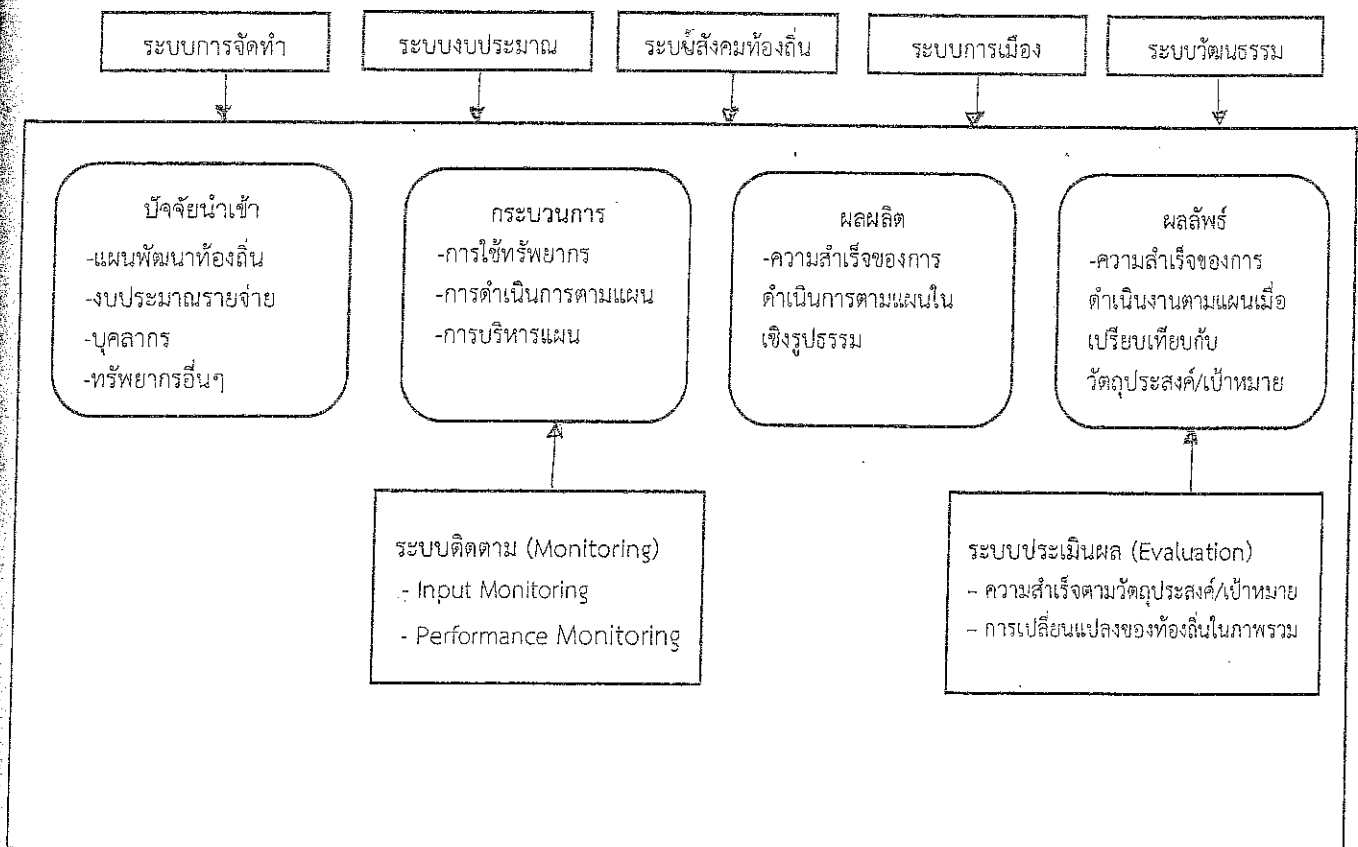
ระบบการจัดทำ

ระบบงบประมาณ

ระบบสังคมท้องถิ่น

ระบบการเมือง

ระบบวัฒนธรรม

ปัจจัยนำเข้า
-แผนพัฒนาท้องถิ่น
-งบประมาณรายจ่าย
-บุคลากร
-ทรัพยากรอื่นๆ

กระบวนการ
-การใช้ทรัพยากร
-การดำเนินการตามแผน
-การบริหารแผน

ผลผลิต
-ความสำเร็จของการดำเนินการตามแผนในเชิงรูปธรรม

ผลลัพธ์
-ความสำเร็จของการดำเนินงานตามแผนเมื่อเปรียบเทียบกับวัตถุประสงค์/เป้าหมาย

ระบบติดตาม (Monitoring)
- Input Monitoring
- Performance Monitoring

ระบบประเมินผล (Evaluation)
– ความสำเร็จตามวัตถุประสงค์/เป้าหมาย
– การเปลี่ยนแปลงของท้องถิ่นในภาพรวม